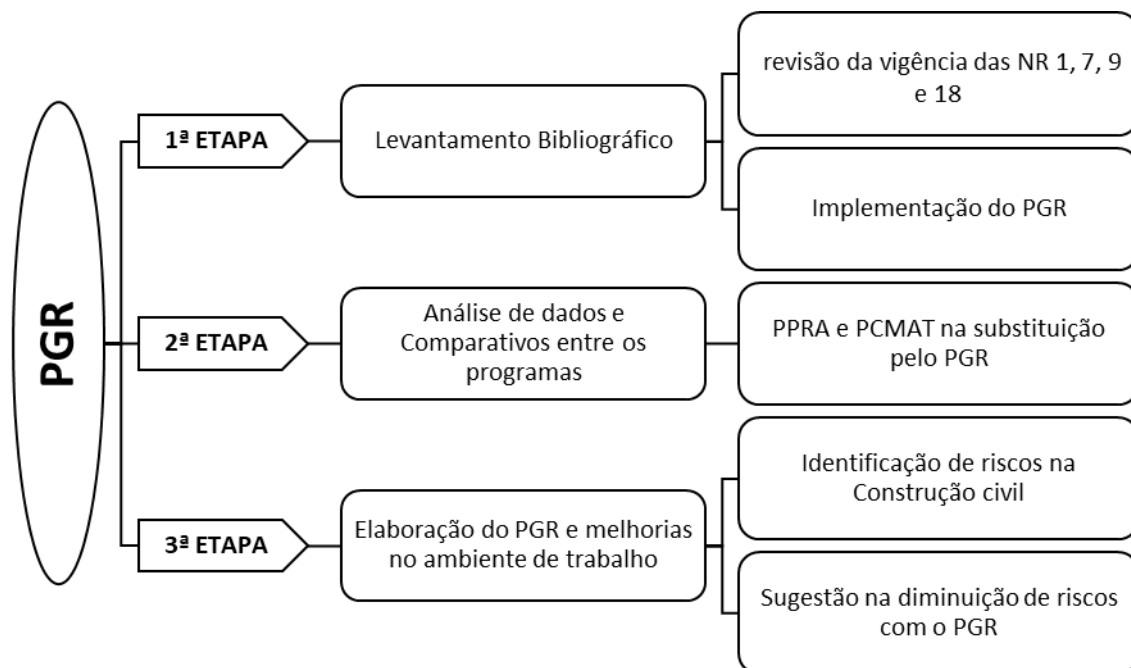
PGR

1ª ETAPA

Levantamento Bibliográfico

revisão da vigência das NR 1, 7, 9 e 18

Implementação do PGR

2ª ETAPA

Análise de dados e Comparativos entre os programas

PPRA e PCMAT na substituição pelo PGR

3ª ETAPA

Elaboração do PGR e melhorias no ambiente de trabalho

Identificação de riscos na Construção civil

Sugestão na diminuição de riscos com o PGR